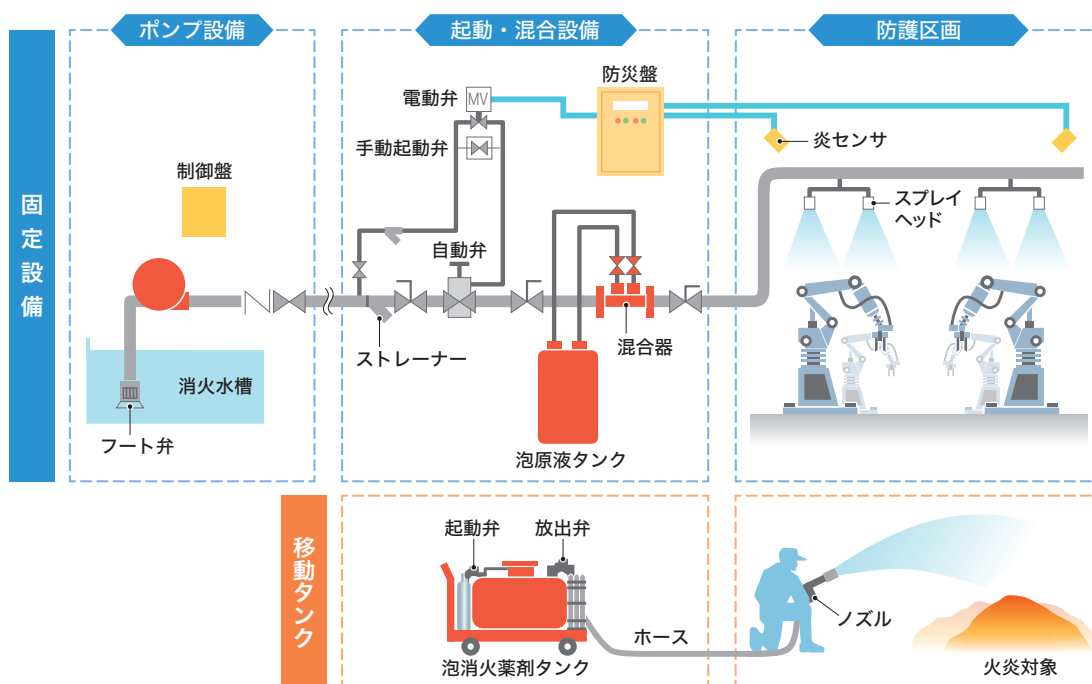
ポンプ設備

起動・混合設備

防護区画

固定設備

防災盤

電動弁

MV

手動起動弁

炎センサ

スプレイヘッド

制御盤

自動弁

ストレーナー

混合器

消火水槽

フート弁

泡原液タンク

移動タンク

起動弁

放出弁

ホース

ノズル

泡消火薬剤タンク

火炎対象